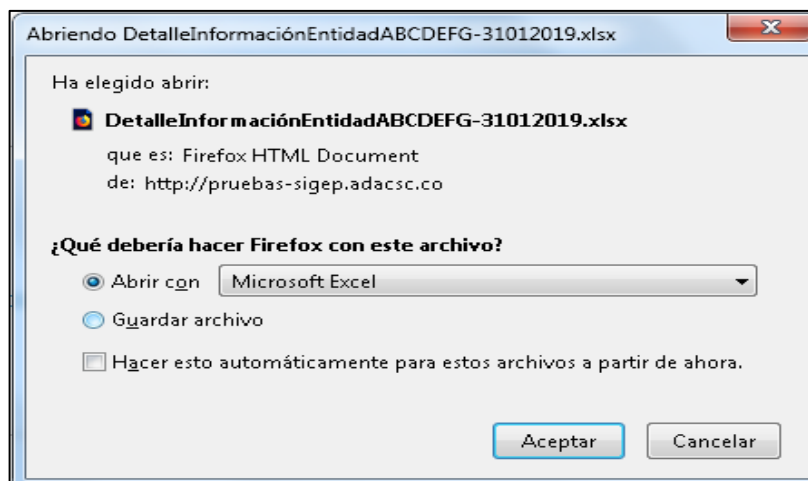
Abriendo DetalleInformaciónEntidadABCDEFG-31012019.xlsx

Ha elegido abrir:

DetalleInformaciónEntidadABCDEFG-31012019.xlsx

que es: Firefox HTML Document

de: http://pruebas-sigep.adacsc.co

¿Qué debería hacer Firefox con este archivo?

Abrir con Microsoft Excel

Guardar archivo

Hacer esto automáticamente para estos archivos a partir de ahora.

Aceptar Cancelar